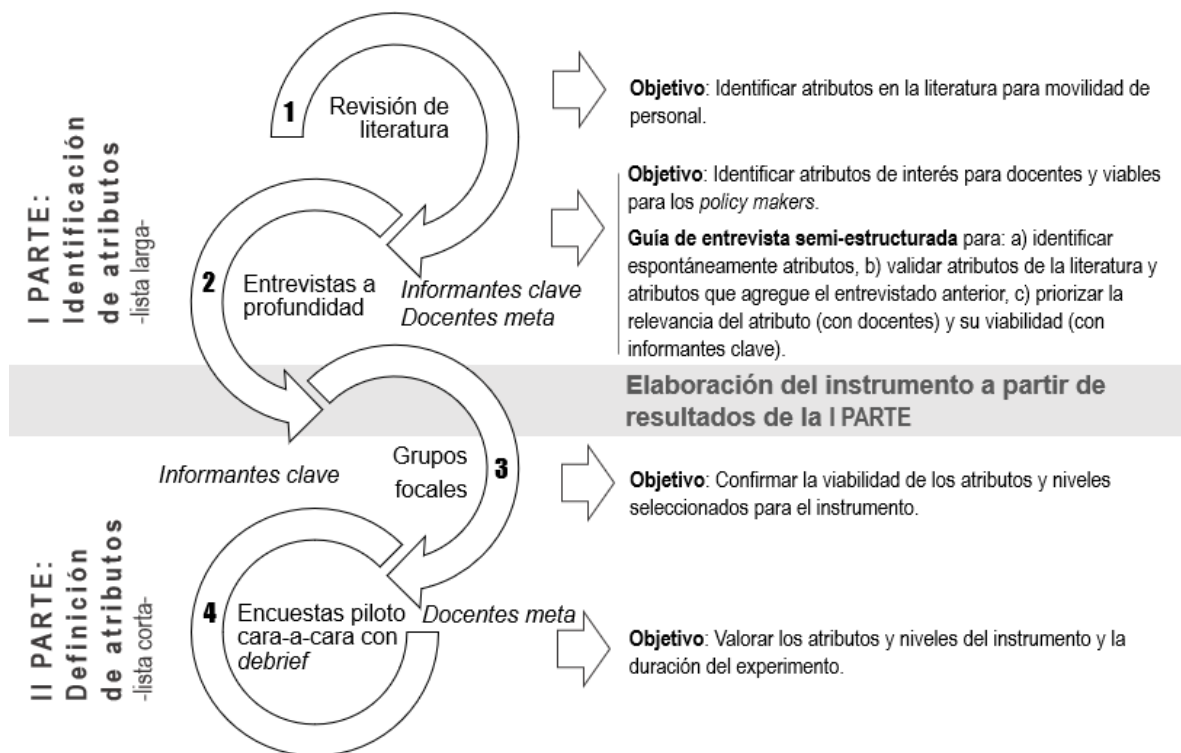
I PARTE:
Identificación
de atributos
-lista larga-

1 Revisión de literatura

Objetivo: Identificar atributos en la literatura para movilidad de personal.

2 Entrevistas a profundidad

Informantes clave
Docentes meta

Objetivo: Identificar atributos de interés para docentes y viables para los policy makers.

Guía de entrevista semi-estructurada para: a) identificar espontáneamente atributos, b) validar atributos de la literatura y atributos que agregue el entrevistado anterior, c) priorizar la relevancia del atributo (con docentes) y su viabilidad (con informantes clave).

Elaboración del instrumento a partir de resultados de la I PARTE

II PARTE:
Definición
de atributos
-lista corta-

Informantes clave

Grupos focales 3

Objetivo: Confirmar la viabilidad de los atributos y niveles seleccionados para el instrumento.

4 Encuestas piloto cara-a-cara con debrief

Docentes meta

Objetivo: Valorar los atributos y niveles del instrumento y la duración del experimento.